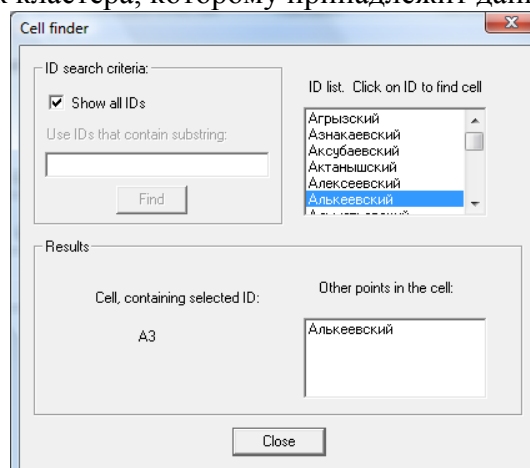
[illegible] кластера, которому принадлежит дан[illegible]

Cell finder

ID search criteria:

Show all IDs

Use IDs that contain substring:

Find

ID list. Click on ID to find cell

Агрызский
Азнакаевский
Аксубаевский
Актанышский
Алексеевский
Алькеевский
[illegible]

Results

Cell, containing selected ID:

A3

Other points in the cell:

Алькеевский

Close